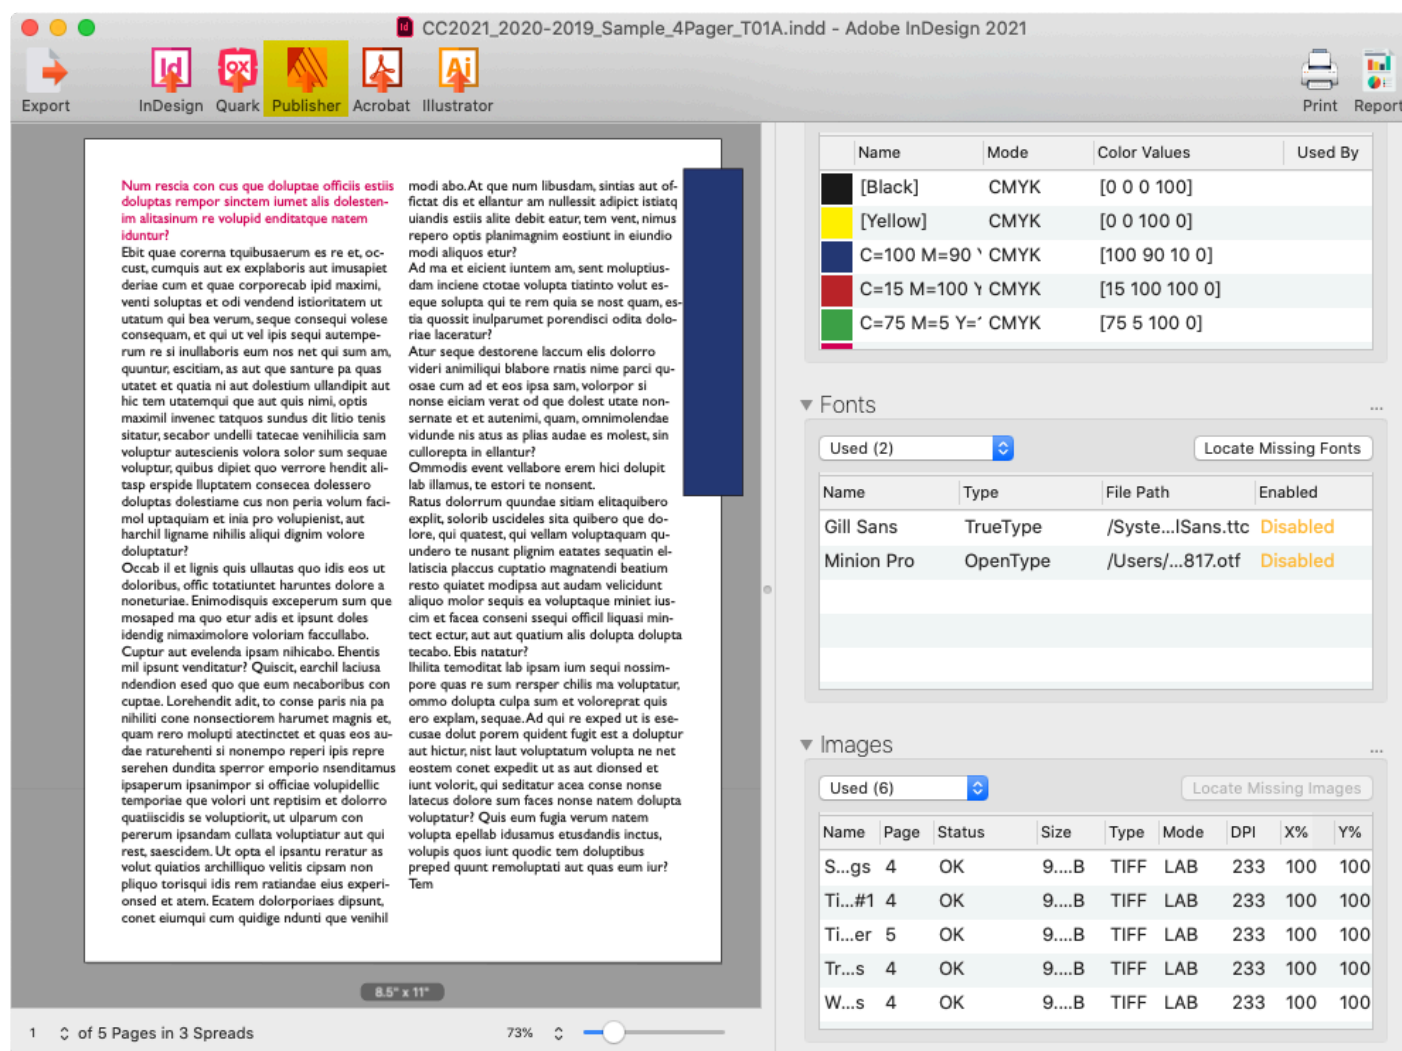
CC2021_2020-2019_Sample_4Pager_T01A.indd - Adobe InDesign 2021

Export InDesign Quark Publisher Acrobat Illustrator Print Report

Num rescia con cus que doluptae officiis estiis doluptas rempor sinctem iumet alis dolestenim alitasinum re volupid enditatque natem iduntur?

Ebit quae corerna tquibusaerum es re et, occust, cumquis aut ex explaboris aut imusapiet deriae cum et quae corporecab ipid maximi, venti soluptas et odi vendend istioritatem ut utatum qui bea verum, seque consequi volese consequam, et qui ut vel ipis sequi autemperum re si inullaboris eum nos net qui sum am, quuntur, escitiam, as aut que santure pa quas utatet et quatia ni aut dolestium ullandipit aut hic tem utatemqui od que aut quis nimi, optis maximil invenec tatquos sundus dit litio tenis sitatur, secabor undelli tatecae venihilicia sam voluptur autescienis volora solor sum sequae voluptur, quibus dipiet quo verrore hendit alitasp erspide lluptatem consecea dolessero doluptas dolestiame cus non peria volum facimol uptaquiam et inia pro volupienist, aut harchil ligname nihilis aliqui dignim volore doluptatur?

Occab il et lignis quis ullautas quo idis eos ut doloribus, offic totatiuntet haruntes dolore a noneturiae. Enimodisquis exceperum sum que mosaped ma quo etur adis et ipsunt doles idendig nimaximolore voloriam faccullabo.

Cuptur aut evelenda ipsam nihicabo. Ehentis mil ipsunt venditatur? Quiscit, earchil laciusa ndendion esed quo que eum necaboribus con cuptae. Lorehendit adit, to conse paris nia pa nihiliti cone nonsectiorem harumet magnis et, quam rero molupti atectinctet et quas eos audae raturehenti si nonempo reperi ipis repre serehen dundita sperror emporio nsenditamus ipsaperum ipsanimpor si officiae volupidellic temporiae que volori unt reptisim et dolorro quatiiscidis se voluptiorit, ut ulparum con pererum ipsandam cullata voluptiatur aut qui rest, saescidem. Ut opta el ipsantu reratur as volut quiatios archillique velitis cipsam non pliquo torisqui idis rem ratiandae eius experionsed et atem. Ecatem dolorporiaes dipsunt, conet eiumqui cum quidige ndunti que venihil

modi abo. At que num libusdam, sintias aut offictat dis et ellantur am nullessit adipict istiatq uiandis estiis alite debit eatur, tem vent, nimus repero optis planimagnim eostiunt in eiundio modi aliquos etur?

Ad ma et eicient iuntem am, sent moluptiusdam inciene ctotae volupta tiatinto volut eseque solupta qui te rem quia se nost quam, estia quossit inulparumet porendisci odita doloriae laceratur?

Atur seque destorene laccum elis dolorro videri animiliqui blabore rnatis nime parci quosae cum ad et eos ipsa sam, volorpor si nonse eiciam verat od que dolest utate nonsernate et et autenimi, quam, omnimolendae vidunde nis atus as plias audae es molest, sin cullorepta in ellantur?

Ommodis event vellabore erem hici dolupit lab illamus, te estori te nonsent.

Ratus dolorrum quundae sitiam elitaquibero explit, solorib uscideles sita quibero que dolore, qui quatest, qui vellam voluptaquam quundero te nusant plignim eatates sequatin ellatiscia placcus cuptatio magnatendi beatium resto quiatet modipsa aut audam velicidunt aliquo molor sequis ea voluptaque miniet iuscim et facea conseni ssequi officil liquasi mintect ectur, aut aut quatium alis dolupta dolupta tecabo. Ebis natatur?

Ihilita temoditat lab ipsam ium sequi nossimpore quas re sum rersper chilis ma voluptatur, ommo dolupta culpa sum et voloreprat quis ero explam, sequae. Ad qui re exped ut is esecusae dolut porem quident fugit est a doluptur aut hictur, nist laut voluptatum volupta ne net eostem conet expedit ut as aut dionsed et iunt volorit, qui seditatur acea conse nonse latecus dolore sum faces nonse natem dolupta voluptatur? Quis eum fugia verum natem volupta epellab idusamus etusdandis inctus, volupis quos iunt quodic tem doluptibus preped quunt remoluptati aut quas eum iur? Tem

8.5" x 11"

1 of 5 Pages in 3 Spreads 73%

| Name | Mode | Color Values | Used By |
|---|---|---|---|
| [Black] | CMYK | [0 0 0 100] | |
| [Yellow] | CMYK | [0 0 100 0] | |
| C=100 M=90 \ | CMYK | [100 90 10 0] | |
| C=15 M=100 Y | CMYK | [15 100 100 0] | |
| C=75 M=5 Y=' | CMYK | [75 5 100 0] | |

Fonts

Used (2) Locate Missing Fonts

| Name | Type | File Path | Enabled |
|---|---|---|---|
| Gill Sans | TrueType | /Syste...lSans.ttc | Disabled |
| Minion Pro | OpenType | /Users/...817.otf | Disabled |

Images

Used (6) Locate Missing Images

| Name | Page | Status | Size | Type | Mode | DPI | X% | Y% |
|---|---|---|---|---|---|---|---|---|
| S...gs | 4 | OK | 9....B | TIFF | LAB | 233 | 100 | 100 |
| Ti...#1 | 4 | OK | 9....B | TIFF | LAB | 233 | 100 | 100 |
| Ti...er | 5 | OK | 9....B | TIFF | LAB | 233 | 100 | 100 |
| Tr...s | 4 | OK | 9....B | TIFF | LAB | 233 | 100 | 100 |
| W...s | 4 | OK | 9....B | TIFF | LAB | 233 | 100 | 100 |